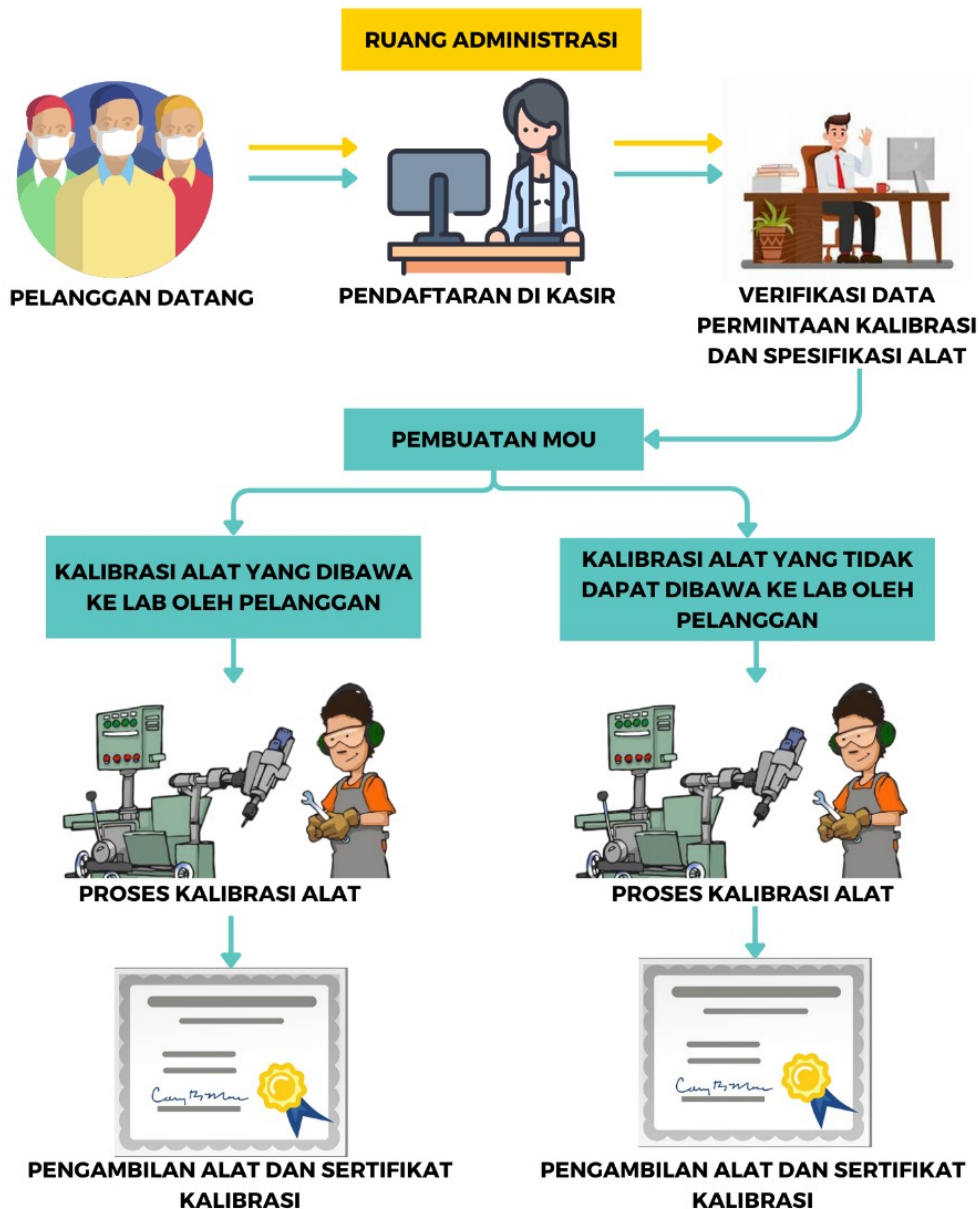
RUANG ADMINISTRASI

PELANGGAN DATANG

PENDAFTARAN DI KASIR

VERIFIKASI DATA PERMINTAAN KALIBRASI DAN SPESIFIKASI ALAT

PEMBUATAN MOU

KALIBRASI ALAT YANG DIBAWA KE LAB OLEH PELANGGAN

KALIBRASI ALAT YANG TIDAK DAPAT DIBAWA KE LAB OLEH PELANGGAN

PROSES KALIBRASI ALAT

PROSES KALIBRASI ALAT

PENGAMBILAN ALAT DAN SERTIFIKAT KALIBRASI

PENGAMBILAN ALAT DAN SERTIFIKAT KALIBRASI